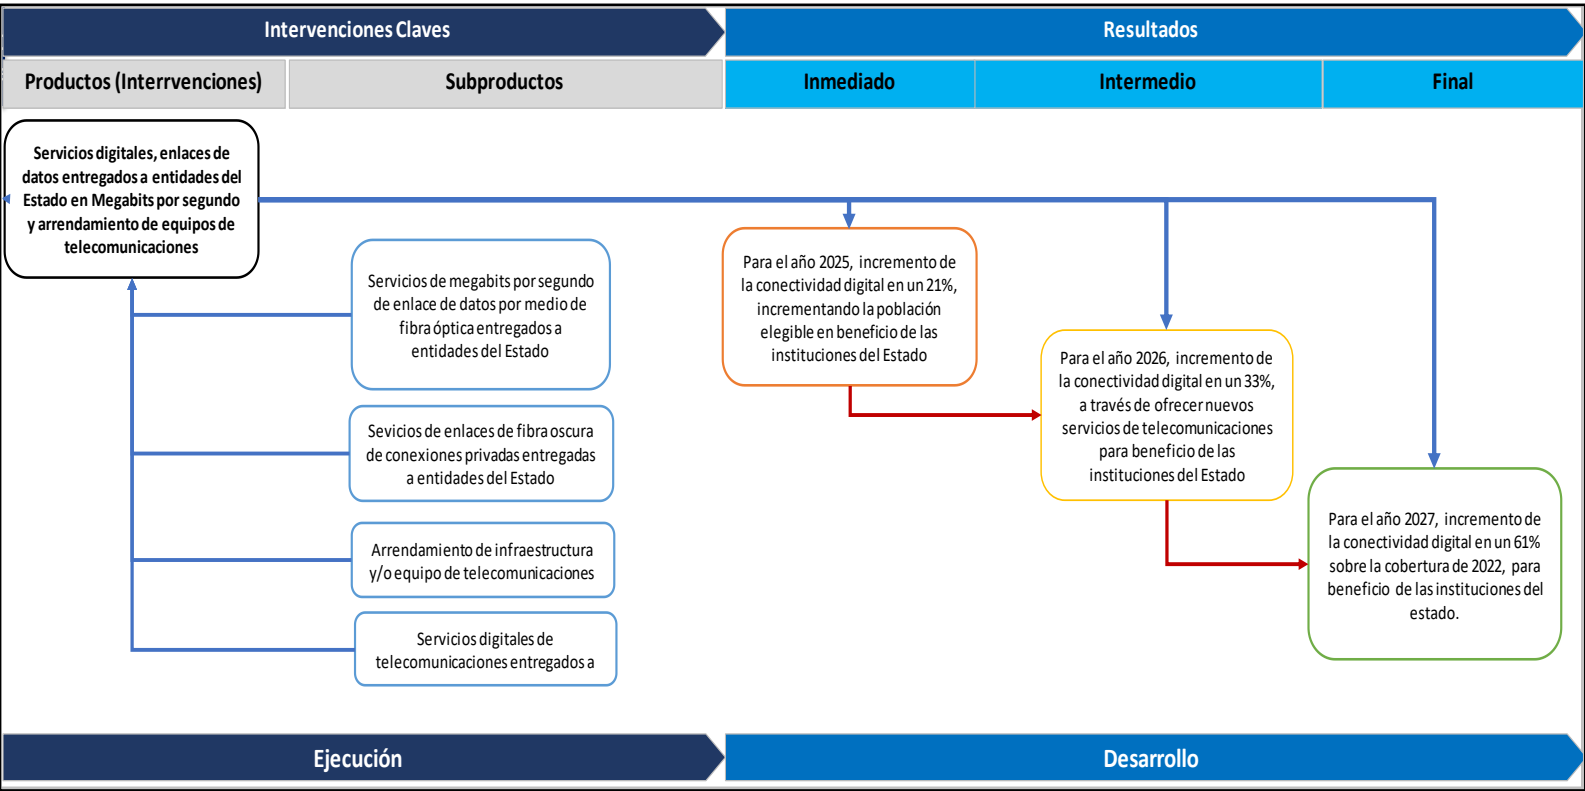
Intervenciones Claves

Resultados

Productos (Interrvenciones)

Subproductos

Inmediado

Intermedio

Final

Servicios digitales, enlaces de datos entregados a entidades del Estado en Megabits por segundo y arrendamiento de equipos de telecomunicaciones

Servicios de megabits por segundo de enlace de datos por medio de fibra óptica entregados a entidades del Estado

Sevicios de enlaces de fibra oscura de conexiones privadas entregadas a entidades del Estado

Arrendamiento de infraestructura y/o equipo de telecomunicaciones

Servicios digitales de telecomunicaciones entregados a

Para el año 2025, incremento de la conectividad digital en un 21%, incrementando la población elegible en beneficio de las instituciones del Estado

Para el año 2026, incremento de la conectividad digital en un 33%, a través de ofrecer nuevos servicios de telecomunicaciones para beneficio de las instituciones del Estado

Para el año 2027, incremento de la conectividad digital en un 61% sobre la cobertura de 2022, para beneficio de las instituciones del estado.

Ejecución

Desarrollo